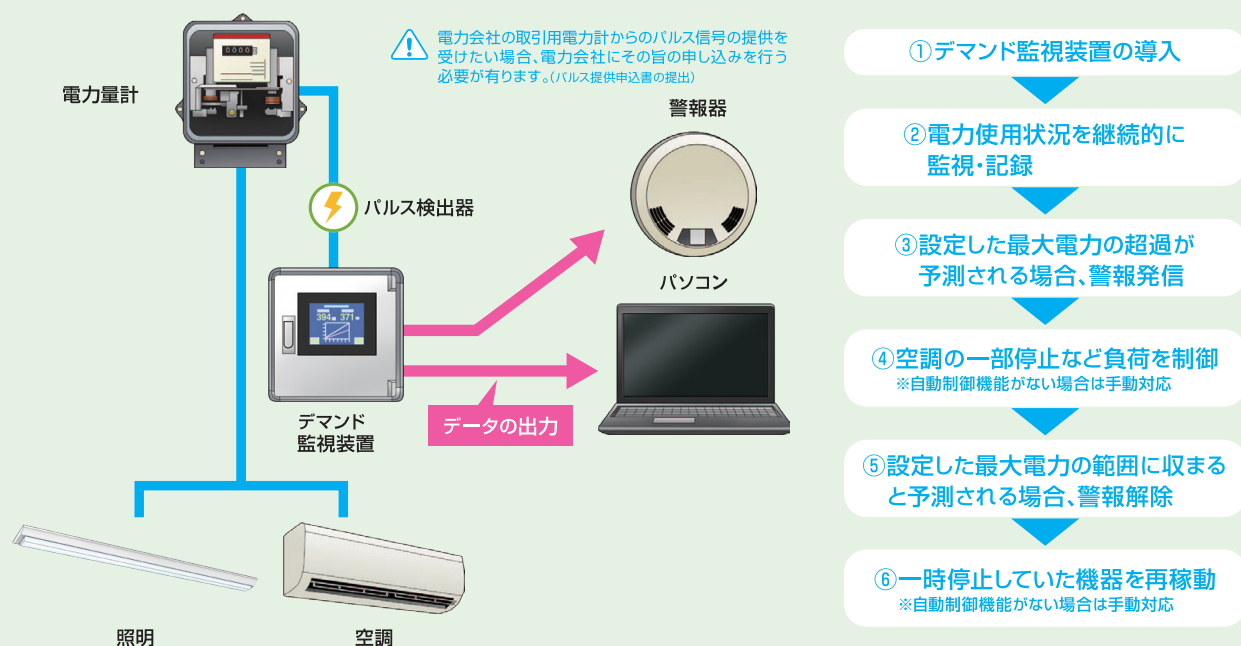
電力量計

電力会社の取引用電力計からのパルス信号の提供を受けたい場合、電力会社にその旨の申し込みを行う必要が有ります。(パルス提供申込書の提出)

パルス検出器

警報器

パソコン

394 371

デマンド
監視装置

データの出力

照明

空調

①デマンド監視装置の導入

②電力使用状況を継続的に監視・記録

③設定した最大電力の超過が予測される場合、警報発信

④空調の一部停止など負荷を制御
※自動制御機能がない場合は手動対応

⑤設定した最大電力の範囲に収まると予測される場合、警報解除

⑥一時停止していた機器を再稼動
※自動制御機能がない場合は手動対応